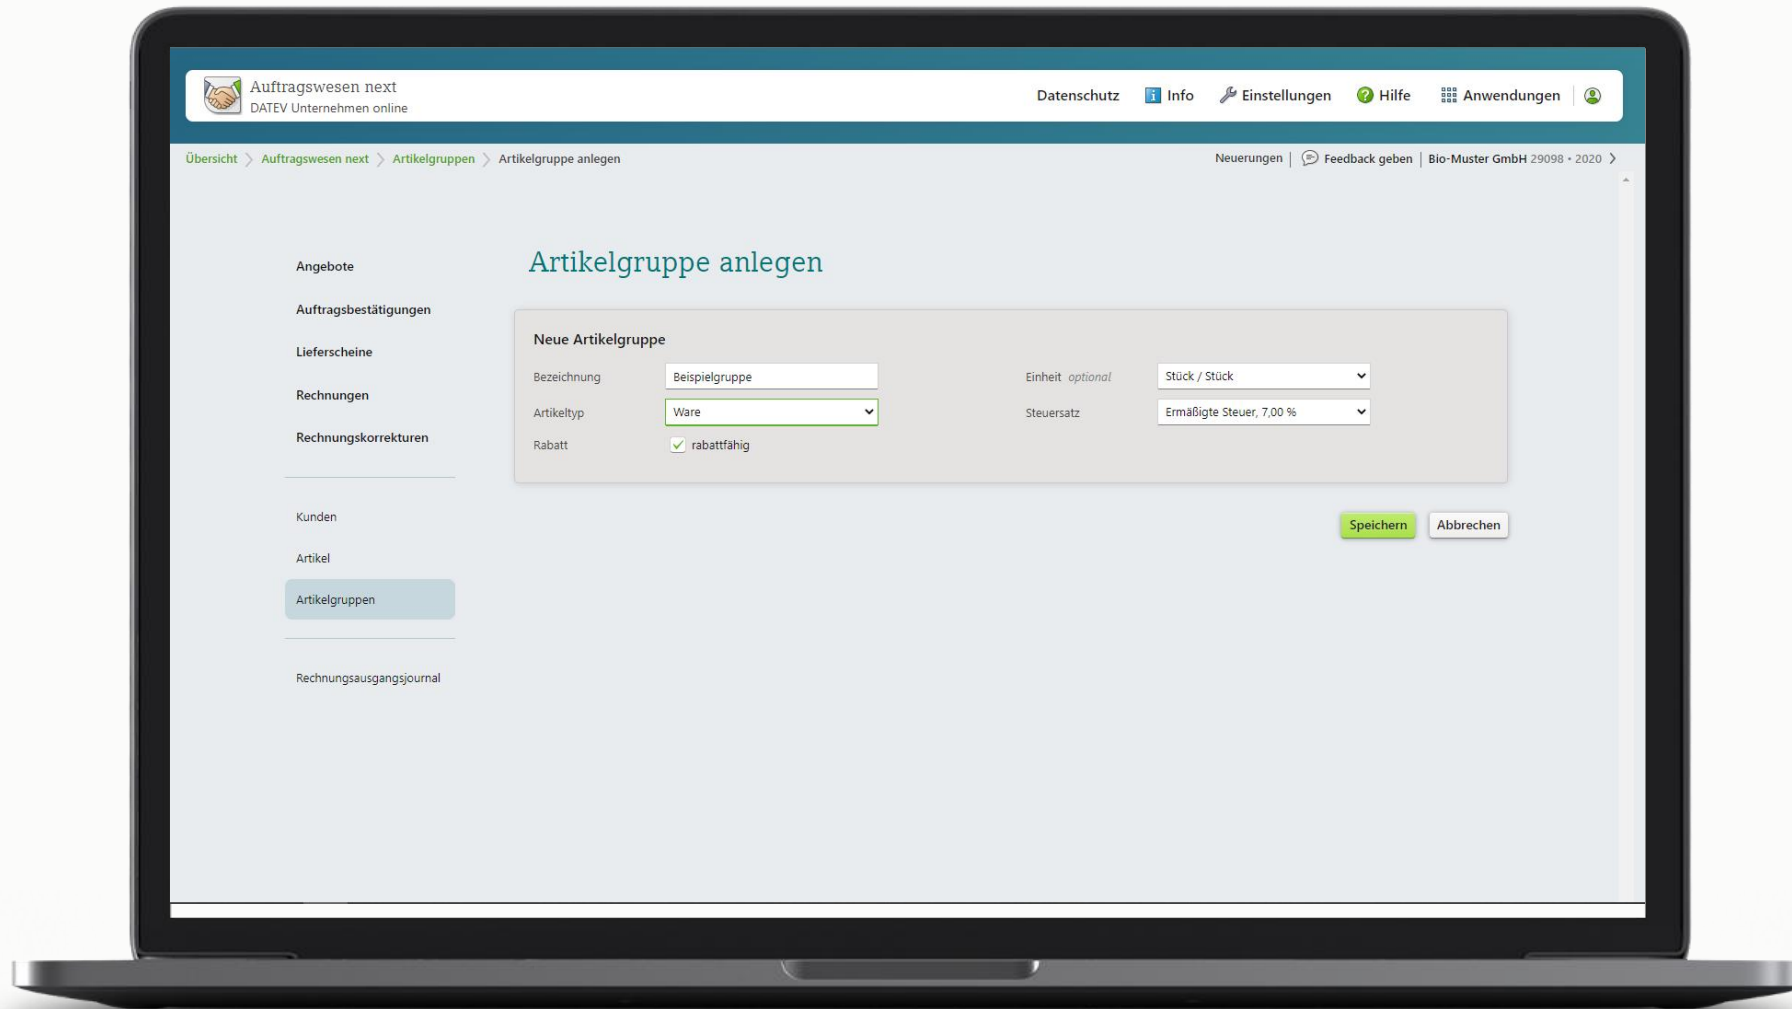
Auftragswesen next
DATEV Unternehmen online

Datenschutz Info Einstellungen Hilfe Anwendungen

Übersicht > Auftragswesen next > Artikelgruppen > Artikelgruppe anlegen

Neuerungen | Feedback geben | Bio-Muster GmbH 29098 • 2020 >

Angebote
Auftragsbestätigungen
Lieferscheine
Rechnungen
Rechnungskorrekturen

Kunden
Artikel
Artikelgruppen

Rechnungsausgangsjournal

Artikelgruppe anlegen

Neue Artikelgruppe

Bezeichnung Beispielgruppe
Artikeltyp Ware
Rabatt rabattfähig

Einheit optional Stück / Stück
Steuersatz Ermäßigte Steuer, 7,00 %

Speichern Abbrechen